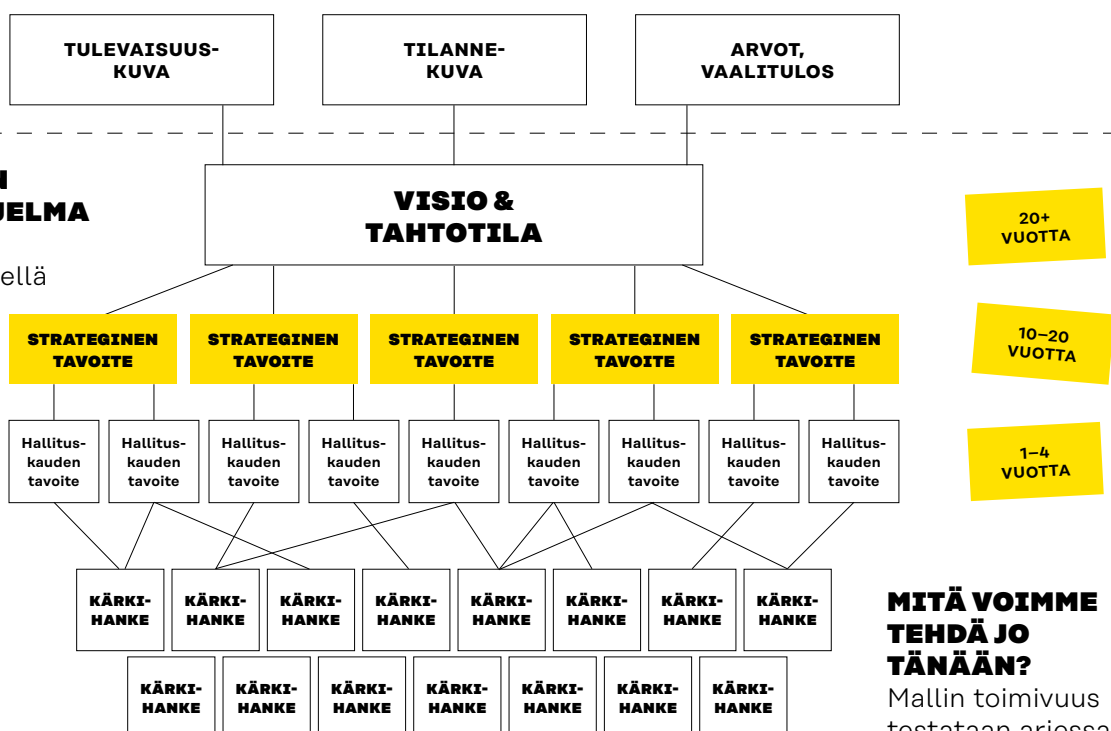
TULEVAISUUSKUVA

TILANNEKUVA

ARVOT, VAALITULOS

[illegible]N
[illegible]JELMA

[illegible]ellä

VISIO & TAHTOTILA

20+ VUOTTA

STRATEGINEN TAVOITE

STRATEGINEN TAVOITE

STRATEGINEN TAVOITE

STRATEGINEN TAVOITE

STRATEGINEN TAVOITE

10–20 VUOTTA

Hallituskauden tavoite

Hallituskauden tavoite

Hallituskauden tavoite

Hallituskauden tavoite

Hallituskauden tavoite

Hallituskauden tavoite

Hallituskauden tavoite

Hallituskauden tavoite

Hallituskauden tavoite

1–4 VUOTTA

KÄRKIHANKE

KÄRKIHANKE

KÄRKIHANKE

KÄRKIHANKE

KÄRKIHANKE

KÄRKIHANKE

KÄRKIHANKE

KÄRKIHANKE

KÄRKIHANKE

KÄRKIHANKE

KÄRKIHANKE

KÄRKIHANKE

KÄRKIHANKE

KÄRKIHANKE

KÄRKIHANKE

MITÄ VOIMME TEHDÄ JO TÄNÄÄN?

Mallin toimivuus testataan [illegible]